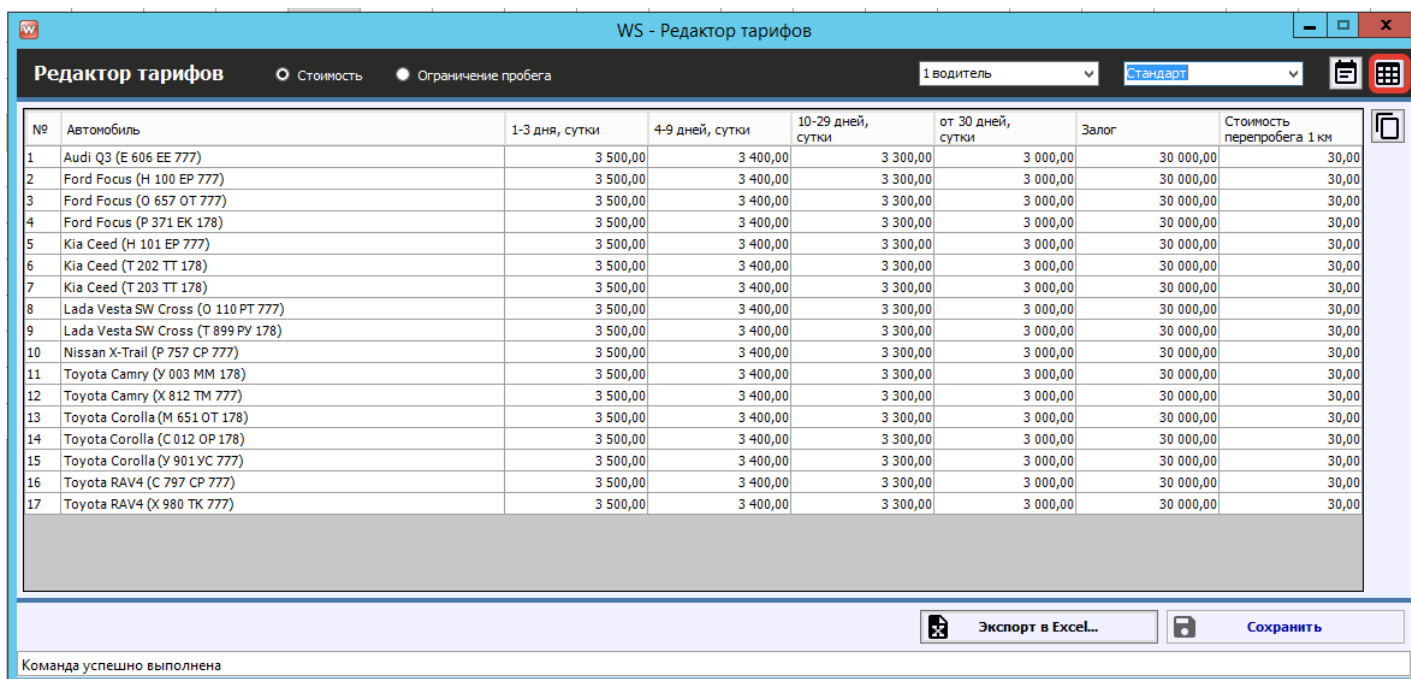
WS - Редактор тарифов

Редактор тарифов

Стоимость

Ограничение пробега

1 водитель

Стандарт

| № | Автомобиль | 1-3 дня, сутки | 4-9 дней, сутки | 10-29 дней, сутки | от 30 дней, сутки | Залог | Стоимость перепробега 1 км |
|---|---|---|---|---|---|---|---|
| 1 | Audi Q3 (E 606 EE 777) | 3 500,00 | 3 400,00 | 3 300,00 | 3 000,00 | 30 000,00 | 30,00 |
| 2 | Ford Focus (H 100 EP 777) | 3 500,00 | 3 400,00 | 3 300,00 | 3 000,00 | 30 000,00 | 30,00 |
| 3 | Ford Focus (O 657 OT 777) | 3 500,00 | 3 400,00 | 3 300,00 | 3 000,00 | 30 000,00 | 30,00 |
| 4 | Ford Focus (P 371 EK 178) | 3 500,00 | 3 400,00 | 3 300,00 | 3 000,00 | 30 000,00 | 30,00 |
| 5 | Kia Ceed (H 101 EP 777) | 3 500,00 | 3 400,00 | 3 300,00 | 3 000,00 | 30 000,00 | 30,00 |
| 6 | Kia Ceed (T 202 TT 178) | 3 500,00 | 3 400,00 | 3 300,00 | 3 000,00 | 30 000,00 | 30,00 |
| 7 | Kia Ceed (T 203 TT 178) | 3 500,00 | 3 400,00 | 3 300,00 | 3 000,00 | 30 000,00 | 30,00 |
| 8 | Lada Vesta SW Cross (O 110 PT 777) | 3 500,00 | 3 400,00 | 3 300,00 | 3 000,00 | 30 000,00 | 30,00 |
| 9 | Lada Vesta SW Cross (T 899 PY 178) | 3 500,00 | 3 400,00 | 3 300,00 | 3 000,00 | 30 000,00 | 30,00 |
| 10 | Nissan X-Trail (P 757 CP 777) | 3 500,00 | 3 400,00 | 3 300,00 | 3 000,00 | 30 000,00 | 30,00 |
| 11 | Toyota Camry (У 003 MM 178) | 3 500,00 | 3 400,00 | 3 300,00 | 3 000,00 | 30 000,00 | 30,00 |
| 12 | Toyota Camry (X 812 TM 777) | 3 500,00 | 3 400,00 | 3 300,00 | 3 000,00 | 30 000,00 | 30,00 |
| 13 | Toyota Corolla (M 651 OT 178) | 3 500,00 | 3 400,00 | 3 300,00 | 3 000,00 | 30 000,00 | 30,00 |
| 14 | Toyota Corolla (C 012 OP 178) | 3 500,00 | 3 400,00 | 3 300,00 | 3 000,00 | 30 000,00 | 30,00 |
| 15 | Toyota Corolla (У 901 УС 777) | 3 500,00 | 3 400,00 | 3 300,00 | 3 000,00 | 30 000,00 | 30,00 |
| 16 | Toyota RAV4 (C 797 CP 777) | 3 500,00 | 3 400,00 | 3 300,00 | 3 000,00 | 30 000,00 | 30,00 |
| 17 | Toyota RAV4 (X 980 TK 777) | 3 500,00 | 3 400,00 | 3 300,00 | 3 000,00 | 30 000,00 | 30,00 |

Экспорт в Excel...

Сохранить

Команда успешно выполнена